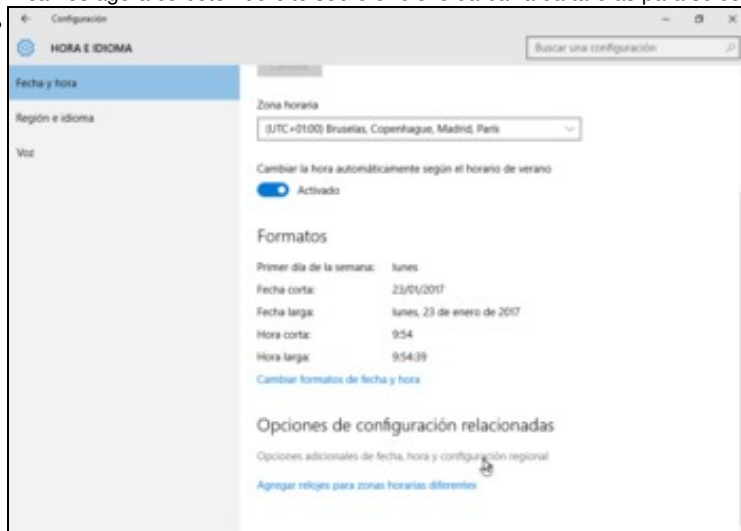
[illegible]

Configuración

HORA E IDIOMA

Buscar una configuración

Fecha y hora

Región e idioma

Voz

Zona horaria

(UTC+01:00) Bruselas, Copenhague, Madrid, París

Cambiar la hora automáticamente según el horario de verano

Activado

Formatos

Primer día de la semana: lunes

Fecha corta: 23/01/2017

Fecha larga: lunes, 23 de enero de 2017

Hora corta: 9:54

Hora larga: 9:54:39

Cambiar formatos de fecha y hora

Opciones de configuración relacionadas

Opciones adicionales de fecha, hora y configuración regional

Agregar relojes para zonas horarias diferentes